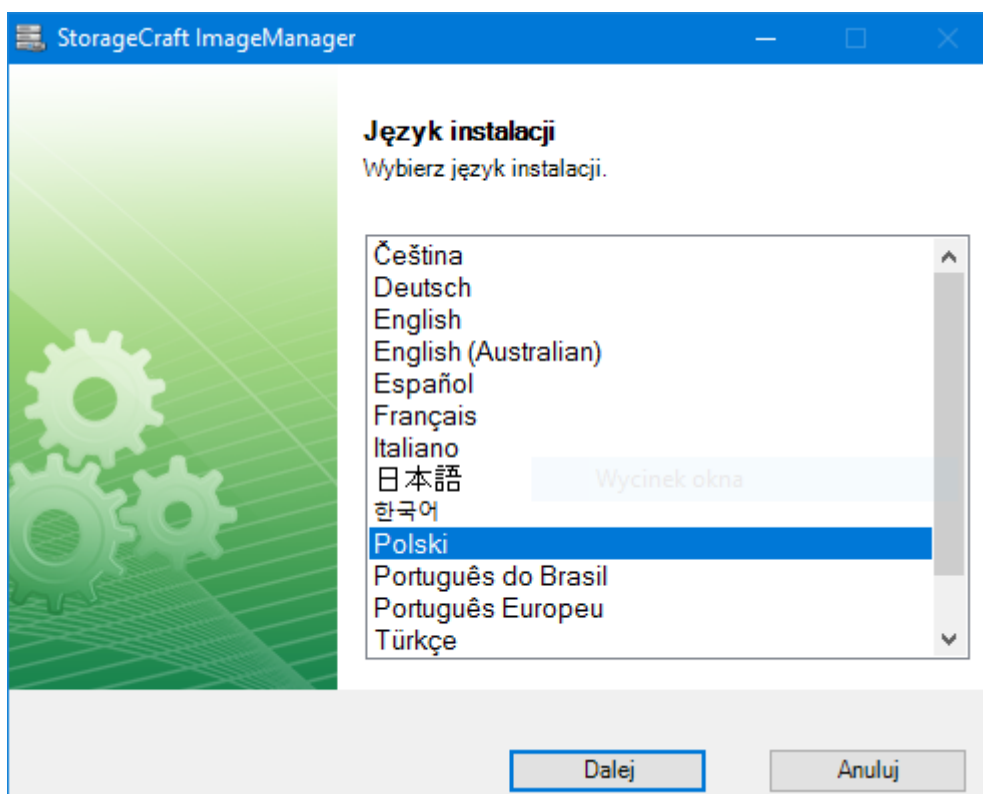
StorageCraft ImageManager

Język instalacji
Wybierz język instalacji.

Čeština
Deutsch
English
English (Australian)
Español
Français
Italiano
日本語
한국어
Polski
Português do Brasil
Português Europeu
Türkçe

Wycinek okna

Dalej
Anuluj